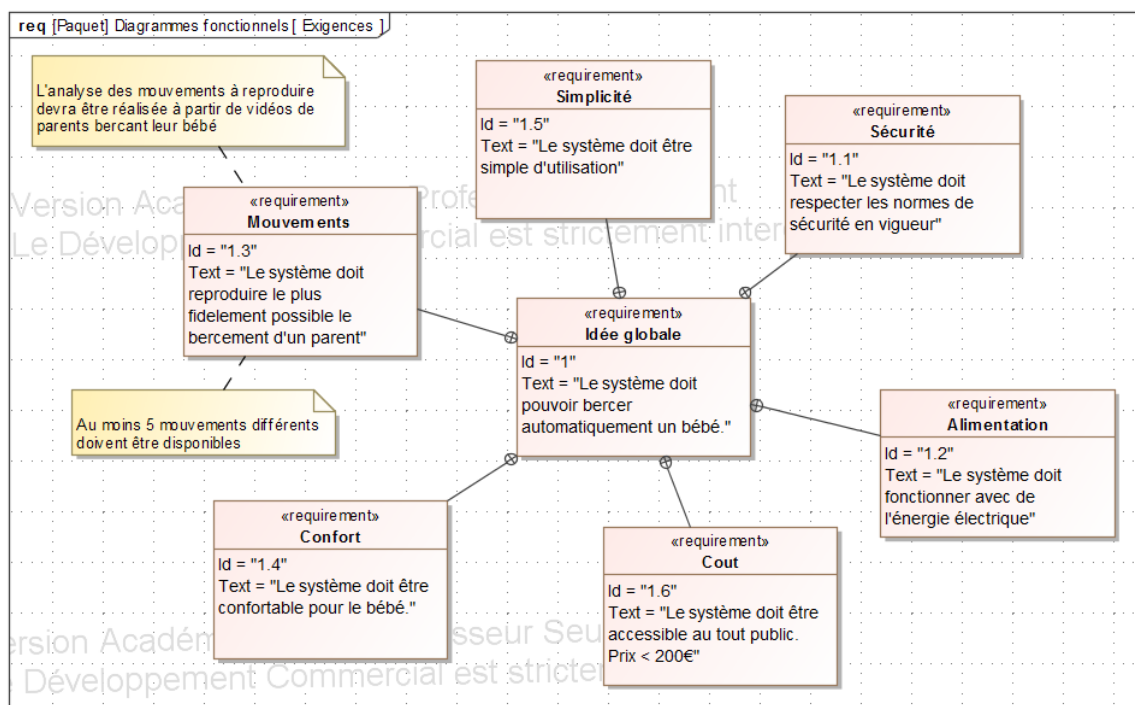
req [Paquet] Diagrammes fonctionnels [ Exigences ]

L'analyse des mouvements à reproduire devra être réalisée à partir de vidéos de parents bercant leur bébé

«requirement»
Simplicité
Id = "1.5"
Text = "Le système doit être simple d'utilisation"

«requirement»
Sécurité
Id = "1.1"
Text = "Le système doit respecter les normes de sécurité en vigueur"

Version Acad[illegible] Profe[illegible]nt
Le Développ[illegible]rcial est strictement inter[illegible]

«requirement»
Mouvements
Id = "1.3"
Text = "Le système doit reproduire le plus fidelement possible le bercement d'un parent"

«requirement»
Idée globale
Id = "1"
Text = "Le système doit pouvoir bercer automatiquement un bébé."

Au moins 5 mouvements différents doivent être disponibles

«requirement»
Alimentation
Id = "1.2"
Text = "Le système doit fonctionner avec de l'énergie électrique"

«requirement»
Confort
Id = "1.4"
Text = "Le système doit être confortable pour le bébé."

«requirement»
Cout
Id = "1.6"
Text = "Le système doit être accessible au tout public. Prix < 200€"

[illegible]rsion Acadé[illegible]sseur Seu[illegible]
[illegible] Développement Commercial est stricte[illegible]